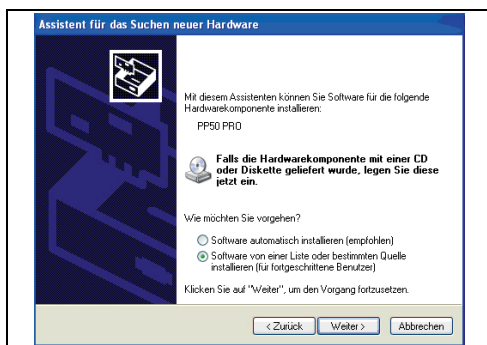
Assistent für das Suchen neuer Hardware

Mit diesem Assistenten können Sie Software für die folgende Hardwarekomponente installieren:

PP50 PRO

Falls die Hardwarekomponente mit einer CD oder Diskette geliefert wurde, legen Sie diese jetzt ein.

Wie möchten Sie vorgehen?

Software automatisch installieren (empfohlen)

Software von einer Liste oder bestimmten Quelle installieren (für fortgeschrittene Benutzer)

Klicken Sie auf "Weiter", um den Vorgang fortzusetzen.

< Zurück Weiter > Abbrechen